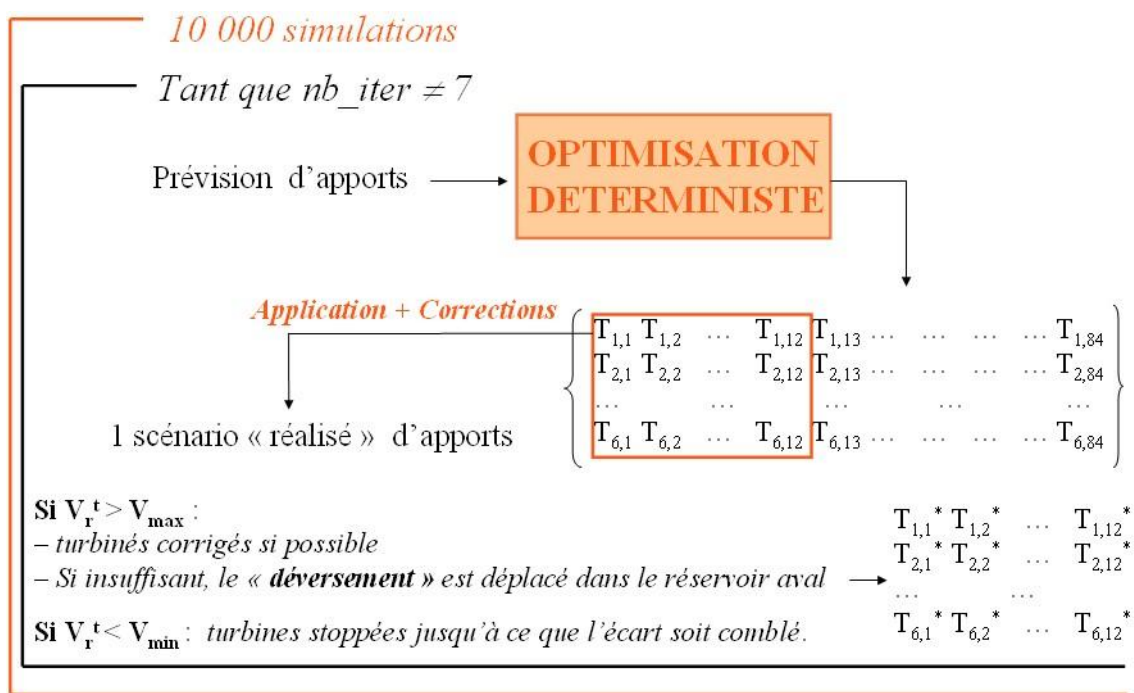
10 000 simulations

Tant que nb_iter $\neq 7$

Prévision d'apports

OPTIMISATION DETERMINISTE

Application + Corrections

$\begin{Bmatrix} T_{1,1} & T_{1,2} & \cdots & T_{1,12} & T_{1,13} & \cdots & \cdots & \cdots & \cdots & T_{1,84} \\ T_{2,1} & T_{2,2} & \cdots & T_{2,12} & T_{2,13} & \cdots & \cdots & \cdots & \cdots & T_{2,84} \\ \cdots & & \cdots & & \cdots & & \cdots & & & \cdots \\ T_{6,1} & T_{6,2} & \cdots & T_{6,12} & T_{6,13} & \cdots & \cdots & \cdots & \cdots & T_{6,84} \end{Bmatrix}$

1 scénario « réalisé » d'apports

Si $V_r^t > V_{max}$ :
– turbinés corrigés si possible
– Si insuffisant, le « déversement » est déplacé dans le réservoir aval

Si $V_r^t < V_{min}$ : turbines stoppées jusqu'à ce que l'écart soit comblé.

$\begin{matrix} T_{1,1}^* & T_{1,2}^* & \cdots & T_{1,12}^* \\ T_{2,1}^* & T_{2,2}^* & \cdots & T_{2,12}^* \\ \cdots & & \cdots & \\ T_{6,1}^* & T_{6,2}^* & \cdots & T_{6,12}^* \end{matrix}$